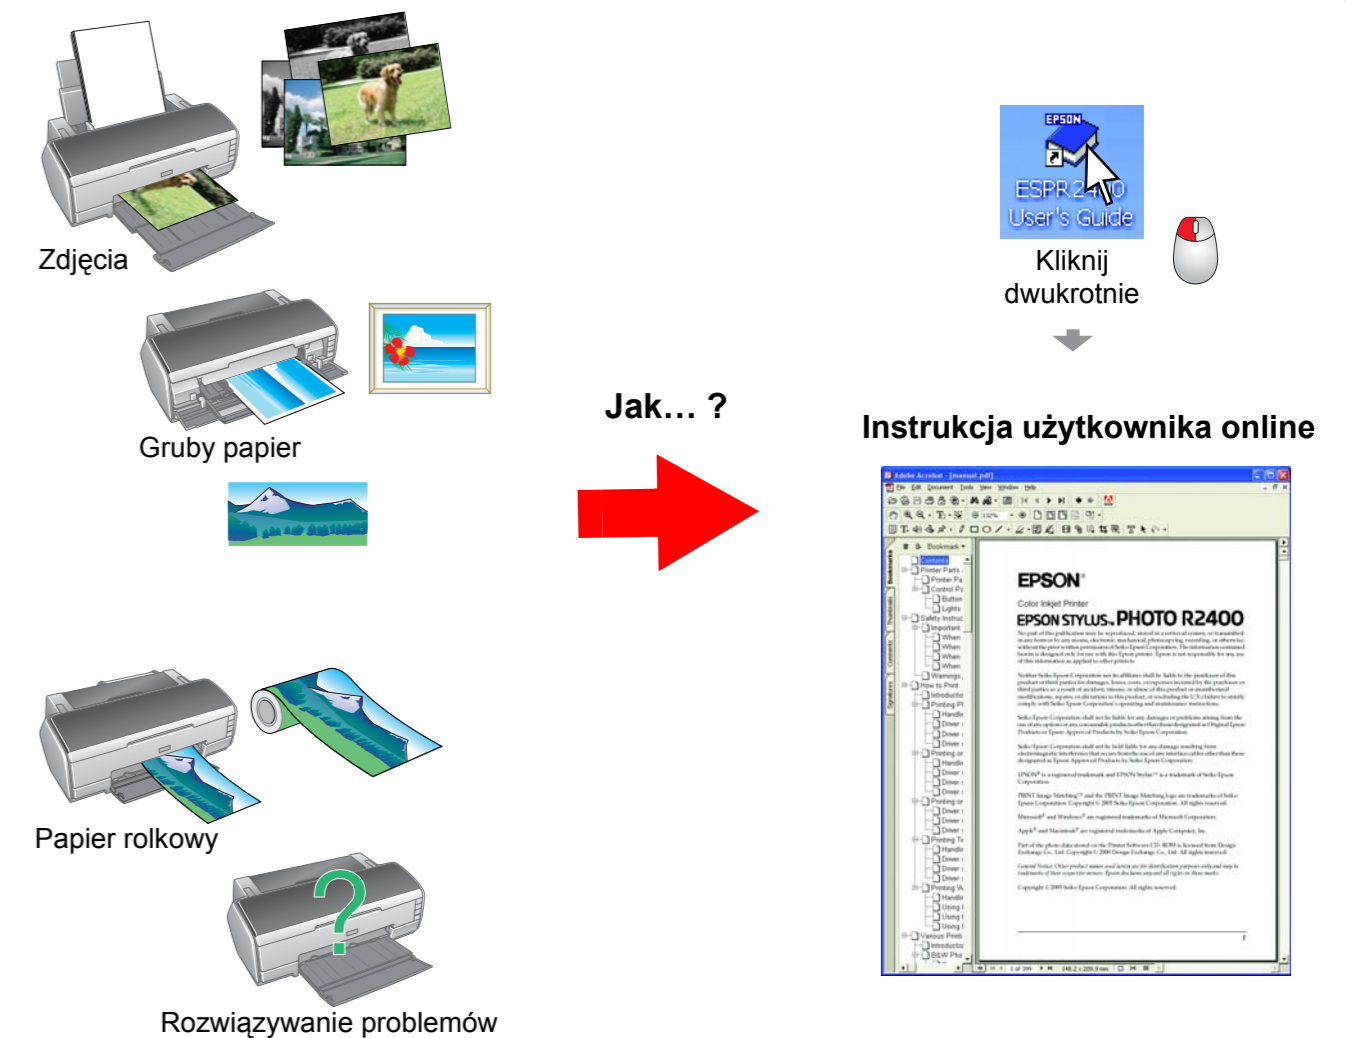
Zdjęcia

Gruby papier

Papier rolkowy

Rozwiązywanie problemów

Jak… ?

EPSON
ESPR 2400
User's Guide

Kliknij dwukrotnie

Instrukcja użytkownika online

Adobe Acrobat - [manual.pdf]

EPSON

Color Inkjet Printer

EPSON STYLUS PHOTO R2400

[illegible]